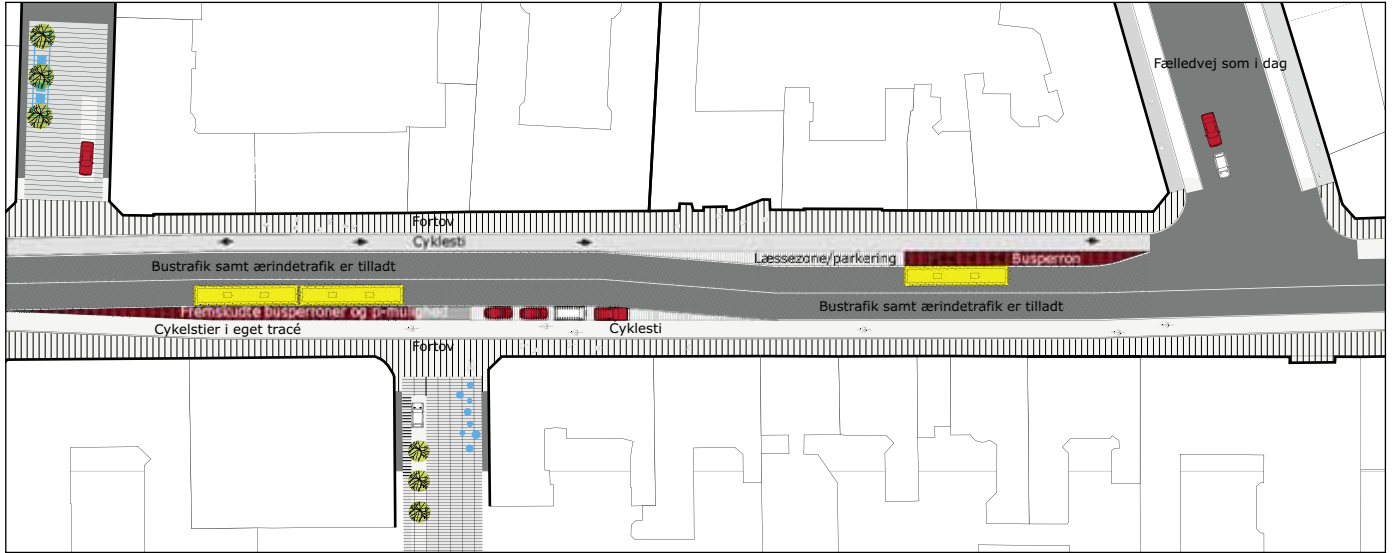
Fælledvej som i dag

Fortov

Cyklesti

Bustrafik samt ærindetrafik er tilladt

Læssezone/parkering

Busperron

Bustrafik samt ærindetrafik er tilladt

Fremskudte busperroner og p-mulighed

Cykelstier i eget tracé

Cyklesti

Fortov